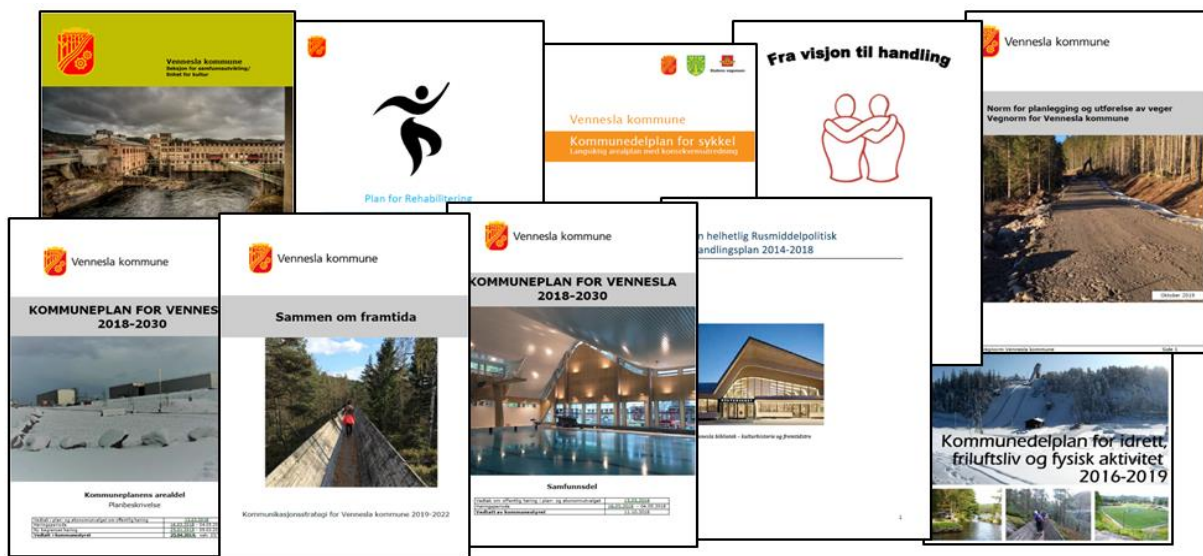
Vennesla kommune
Seksjon for samfunnsutvikling/
Enhet for kultur

Plan for Rehabilitering

Vennesla kommune
Kommunedelplan for sykkel
Langsiktig arealplan med konsekvensutredning

Fra visjon til handling

Vennesla kommune
Norm for planlegging og utførelse av veger
Vegnorm for Vennesla kommune
Oktober 2019

Vennesla kommune
KOMMUNEPLAN FOR VENNES
2018-2030
Kommuneplanens arealdel
Planbeskrivelse

Vennesla kommune
Sammen om framtida
Kommunikasjonsstrategi for Vennesla kommune 2019-2022

Vennesla kommune
KOMMUNEPLAN FOR VENNESLA
2018-2030
Samfunnsdel

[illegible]n helhetlig Rusmiddelpolitisk
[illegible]andlingsplan 2014-2018

Kommunedelplan for idrett, friluftsliv og fysisk aktivitet
2016-2019